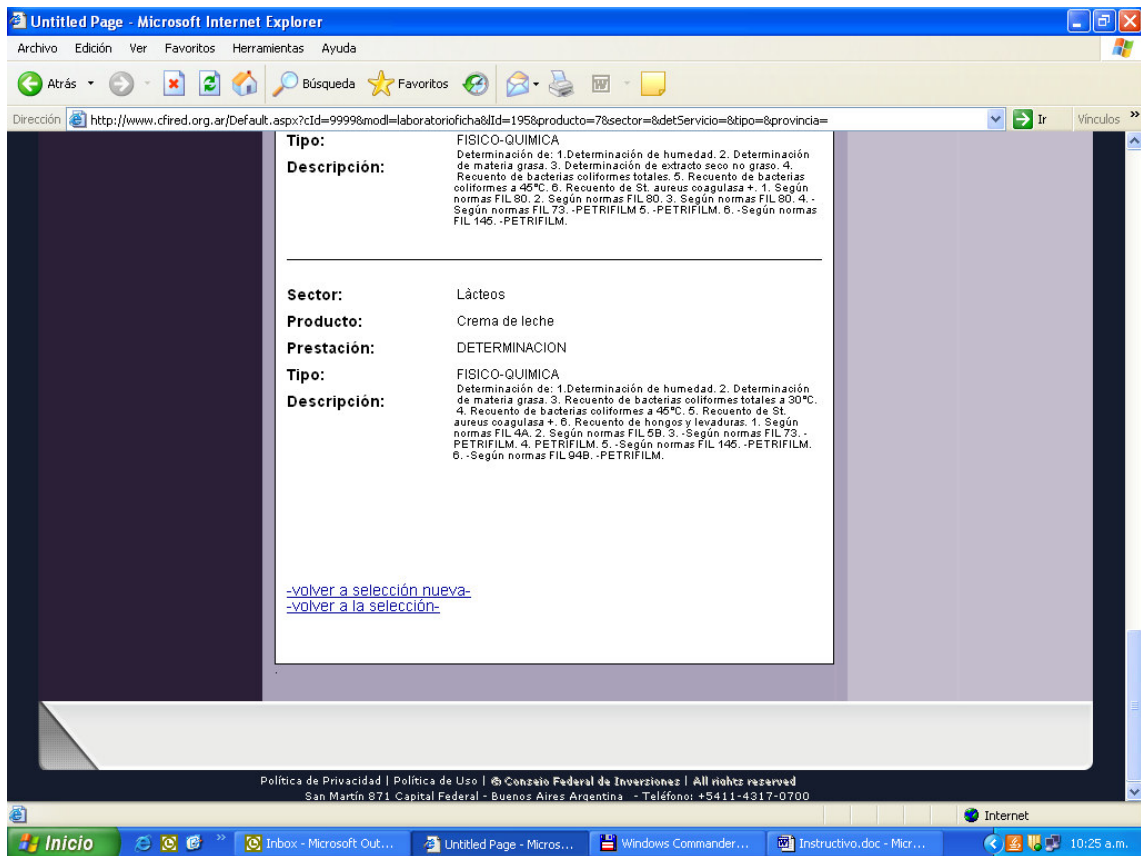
Untitled Page - Microsoft Internet Explorer

Archivo Edición Ver Favoritos Herramientas Ayuda

Atrás Búsqueda Favoritos

Dirección http://www.cfired.org.ar/Default.aspx?cId=9999&modl=laboratorioficha&Id=195&producto=7&sector=&detServicio=&tipo=&provincia= Ir Vínculos

Tipo: FISICO-QUIMICA

Descripción: Determinación de: 1.Determinación de humedad. 2. Determinación de materia grasa. 3. Determinación de extracto seco no graso. 4. Recuento de bacterias coliformes totales. 5. Recuento de bacterias coliformes a 45°C. 6. Recuento de St. aureus coagulasa +. 1. Según normas FIL 80. 2. Según normas FIL 80. 3. Según normas FIL 80. 4. -Según normas FIL 73. -PETRIFILM 5. -PETRIFILM. 6. -Según normas FIL 145. -PETRIFILM.

Sector: Làcteos

Producto: Crema de leche

Prestación: DETERMINACION

Tipo: FISICO-QUIMICA

Descripción: Determinación de: 1.Determinación de humedad. 2. Determinación de materia grasa. 3. Recuento de bacterias coliformes totales a 30°C. 4. Recuento de bacterias coliformes a 45°C. 5. Recuento de St. aureus coagulasa +. 6. Recuento de hongos y levaduras. 1. Según normas FIL 4A. 2. Según normas FIL 5B. 3. -Según normas FIL 73. -PETRIFILM. 4. PETRIFILM. 5. -Según normas FIL 145. -PETRIFILM. 6. -Según normas FIL 94B. -PETRIFILM.

-volver a selección nueva-
-volver a la selección-

Política de Privacidad | Política de Uso | © Consejo Federal de Inversiones | All rights reserved
San Martín 871 Capital Federal - Buenos Aires Argentina - Teléfono: +5411-4317-0700

Internet

Inicio Inbox - Microsoft Out... Untitled Page - Micros... Windows Commander... Instructivo.doc - Micr... 10:25 a.m.